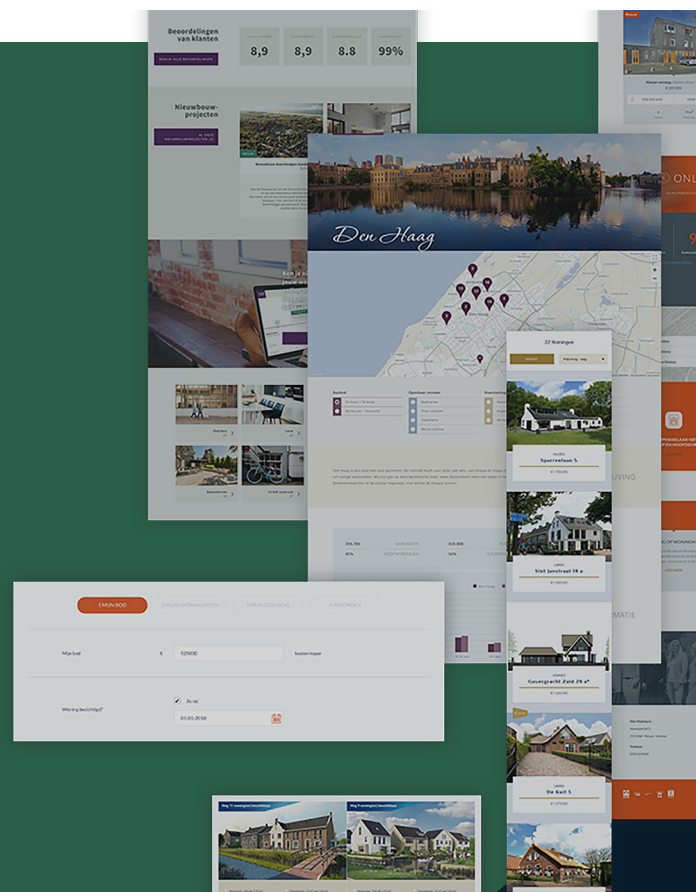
Beoordelingen van klanten

8,9

8,9

8.8

99%

Nieuwbouwprojecten

Den Haag

22 Woningen

Sparrenlaan 5

Sint Jansstraat 19 a

Gasengracht Zuid 29 a

De Kolk 5

1 MIJN BOD

Mijn bod

€

525000

kosten koper

Woning bezichtigd?

Ja, op

01-01-2018

ONL